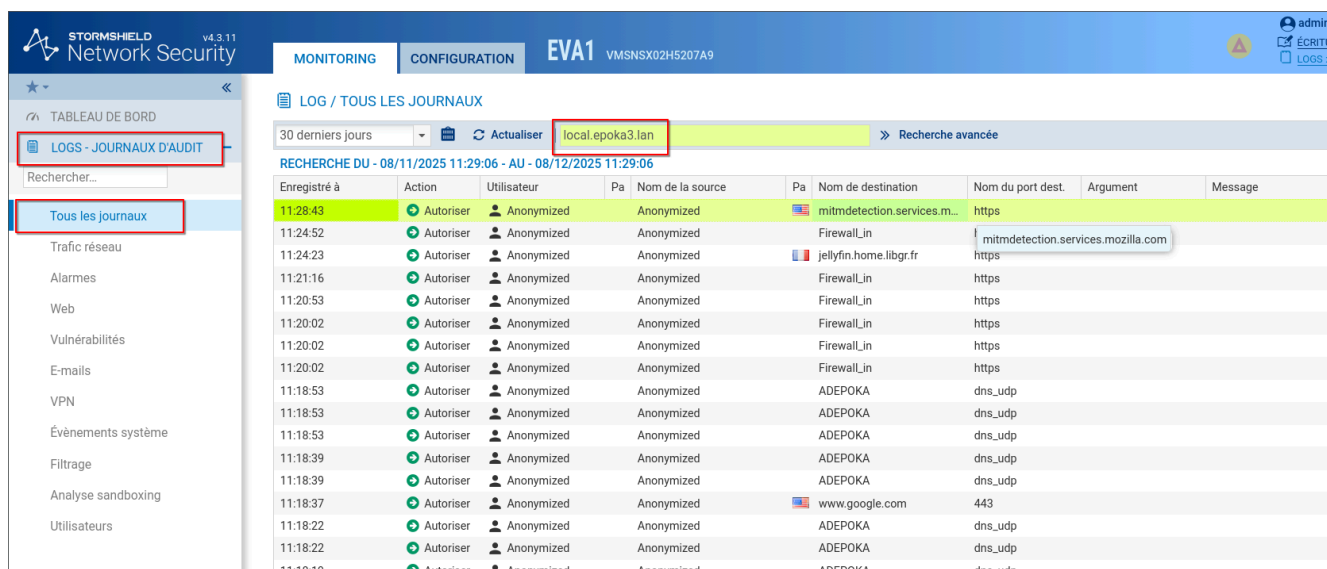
STORMSHIELD Network Security v4.3.11

MONITORING CONFIGURATION EVA1 VMSNSX02H5207A9

admin
ÉCRITU
LOGS

TABLEAU DE BORD
LOGS - JOURNAUX D'AUDIT
Rechercher...
Tous les journaux
Trafic réseau
Alarmes
Web
Vulnérabilités
E-mails
VPN
Évènements système
Filtrage
Analyse sandboxing
Utilisateurs

LOG / TOUS LES JOURNAUX

30 derniers jours Actualiser local.epoka3.lan » Recherche avancée

RECHERCHE DU - 08/11/2025 11:29:06 - AU - 08/12/2025 11:29:06

| Enregistré à | Action | Utilisateur | Pa | Nom de la source | Pa | Nom de destination | Nom du port dest. | Argument | Message |
|---|---|---|---|---|---|---|---|---|---|
| 11:28:43 | Autoriser | Anonymized | | Anonymized | | mitmdetection.services.m... | https | | |
| 11:24:52 | Autoriser | Anonymized | | Anonymized | | Firewall_in | mitmdetection.services.mozilla.com | | |
| 11:24:23 | Autoriser | Anonymized | | Anonymized | | jellyfin.home.libgr.fr | https | | |
| 11:21:16 | Autoriser | Anonymized | | Anonymized | | Firewall_in | https | | |
| 11:20:53 | Autoriser | Anonymized | | Anonymized | | Firewall_in | https | | |
| 11:20:02 | Autoriser | Anonymized | | Anonymized | | Firewall_in | https | | |
| 11:20:02 | Autoriser | Anonymized | | Anonymized | | Firewall_in | https | | |
| 11:20:02 | Autoriser | Anonymized | | Anonymized | | Firewall_in | https | | |
| 11:18:53 | Autoriser | Anonymized | | Anonymized | | ADEPOKA | dns_udp | | |
| 11:18:53 | Autoriser | Anonymized | | Anonymized | | ADEPOKA | dns_udp | | |
| 11:18:53 | Autoriser | Anonymized | | Anonymized | | ADEPOKA | dns_udp | | |
| 11:18:39 | Autoriser | Anonymized | | Anonymized | | ADEPOKA | dns_udp | | |
| 11:18:39 | Autoriser | Anonymized | | Anonymized | | ADEPOKA | dns_udp | | |
| 11:18:37 | Autoriser | Anonymized | | Anonymized | | www.google.com | 443 | | |
| 11:18:22 | Autoriser | Anonymized | | Anonymized | | ADEPOKA | dns_udp | | |
| 11:18:22 | Autoriser | Anonymized | | Anonymized | | ADEPOKA | dns_udp | | |